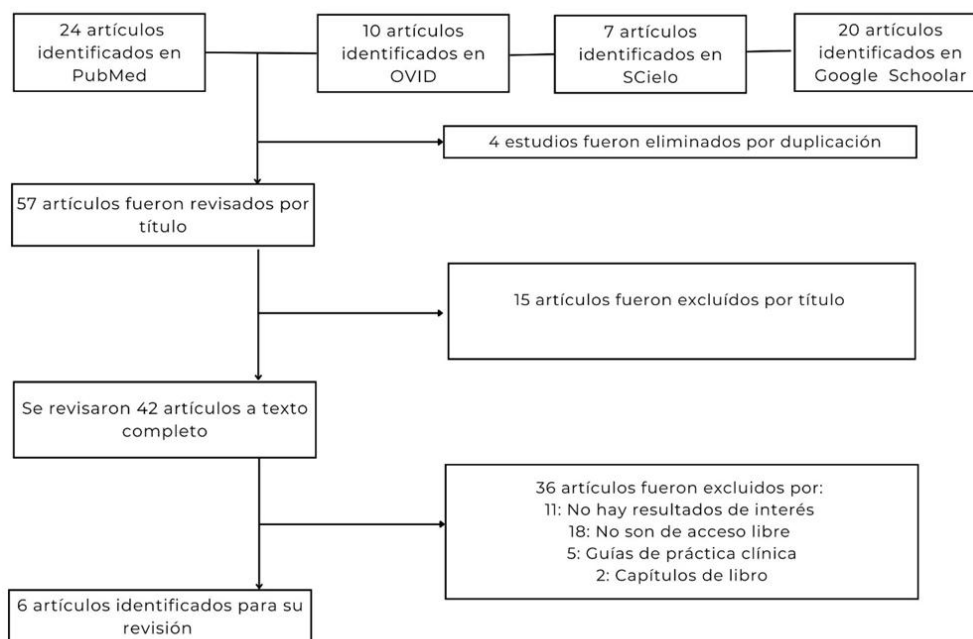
24 artículos identificados en PubMed

10 artículos identificados en OVID

7 artículos identificados en SCielo

20 artículos identificados en Google Schoolar

4 estudios fueron eliminados por duplicación

57 artículos fueron revisados por título

15 artículos fueron excluídos por título

Se revisaron 42 artículos a texto completo

36 artículos fueron excluidos por:
11: No hay resultados de interés
18: No son de acceso libre
5: Guías de práctica clínica
2: Capítulos de libro

6 artículos identificados para su revisión